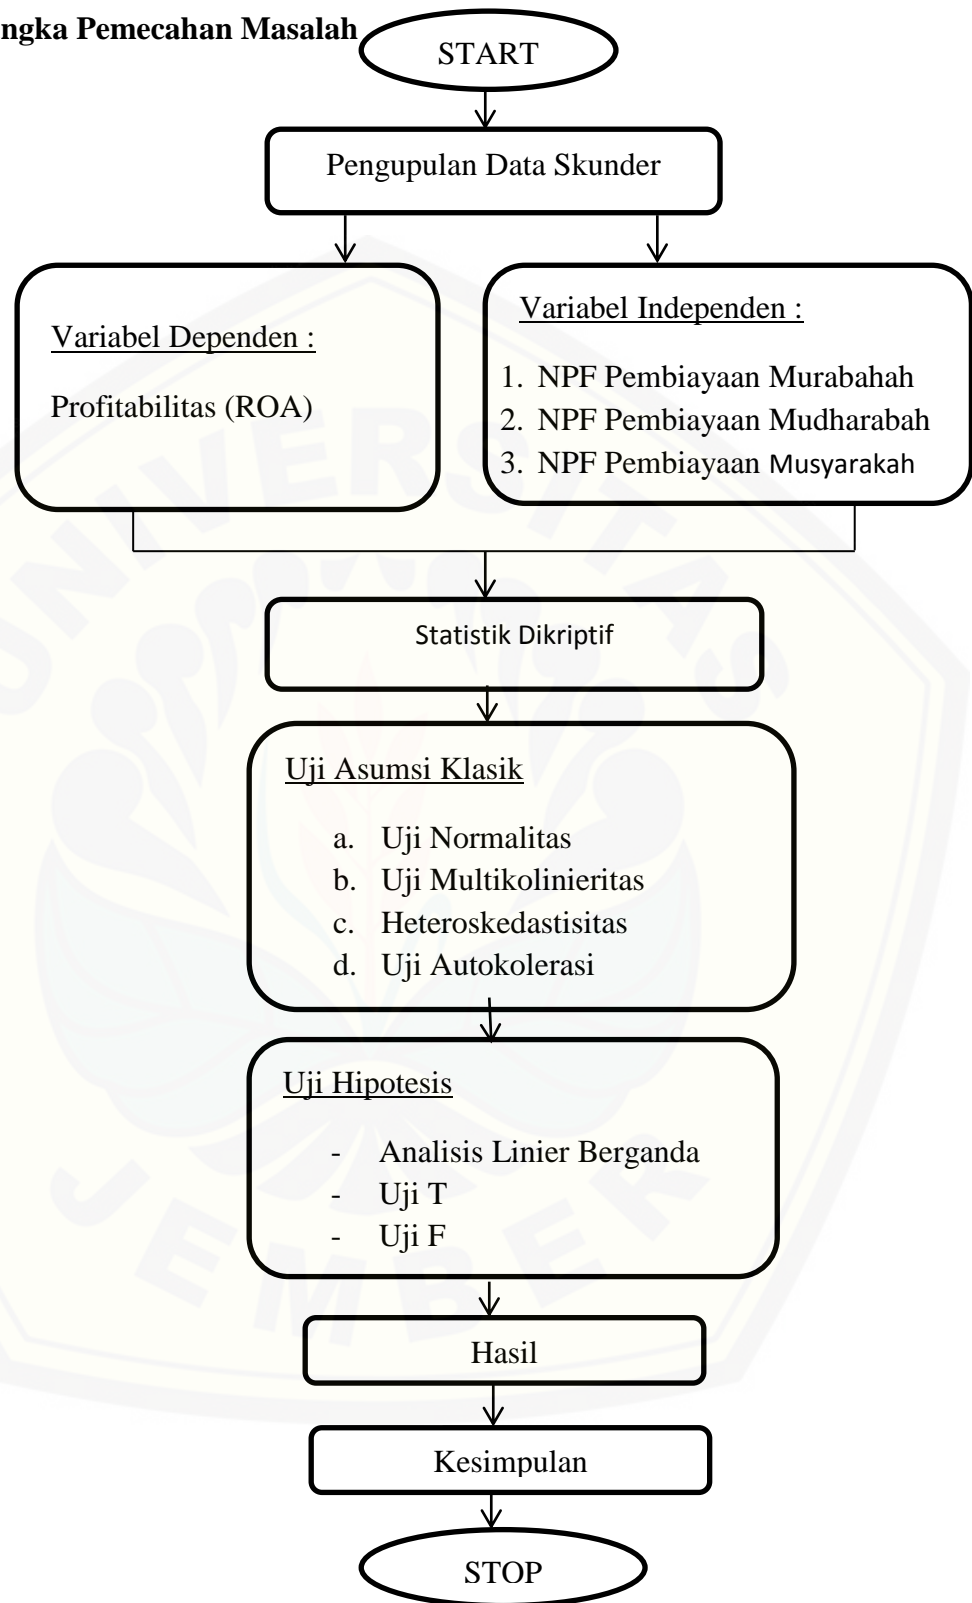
ngka Pemecahan Masalah

START

Pengupulan Data Skunder

Variabel Dependen :

Profitabilitas (ROA)

Variabel Independen :

1. NPF Pembiayaan Murabahah
2. NPF Pembiayaan Mudharabah
3. NPF Pembiayaan Musyarakah

Statistik Dikriptif

Uji Asumsi Klasik

a. Uji Normalitas
b. Uji Multikolinieritas
c. Heteroskedastisitas
d. Uji Autokolerasi

Uji Hipotesis

- Analisis Linier Berganda
- Uji T
- Uji F

Hasil

Kesimpulan

STOP